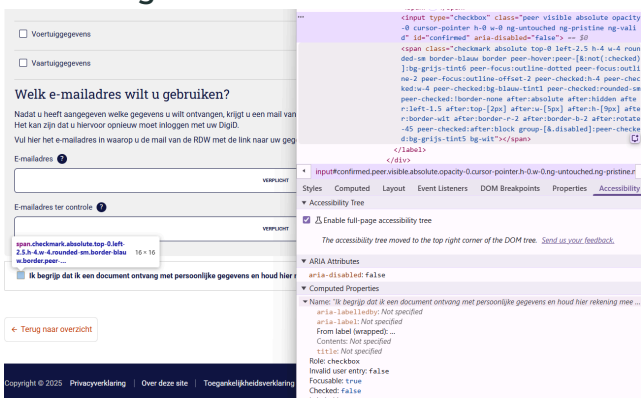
Voertuiggegevens

Vaartuiggegevens

Welk e-mailadres wilt u gebruiken?

Nadat u heeft aangegeven welke gegevens u wilt ontvangen, krijgt u een mail van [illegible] Het kan zijn dat u hiervoor opnieuw moet inloggen met uw DigiD.

Vul hier het e-mailadres in waarop u de mail van de RDW met de link naar uw ge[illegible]

E-mailadres ?

VERPLICHT

E-mailadres ter controle ?

VERPLICHT

span.checkmark.absolute.top-0.left-2.5.h-4.w-4.rounded-sm.border-blauw.border.peer-... 16 × 16

Ik begrijp dat ik een document ontvang met persoonlijke gegevens en houd hier r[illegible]

← Terug naar overzicht

Copyright © 2025 Privacyverklaring | Over deze site | Toegankelijkheidsverklaring

<input type="checkbox" class="peer visible absolute opacity-0 cursor-pointer h-0 w-0 ng-untouched ng-pristine ng-valid" id="confirmed" aria-disabled="false"> == $0
<span class="checkmark absolute top-0 left-2.5 h-4 w-4 rounded-sm border-blauw border peer-hover:peer-[&:not(:checked)]:bg-grijs-tint6 peer-focus:outline-dotted peer-focus:outline-2 peer-focus:outline-offset-2 peer-checked:h-4 peer-checked:w-4 peer-checked:bg-blauw-tint1 peer-checked:rounded-sm peer-checked::border-none after:absolute after:hidden after:left-1.5 after:top-[2px] after:w-[5px] after:h-[9px] after:border-wit after:border-r-2 after:border-b-2 after:rotate-45 peer-checked:after:block group-[&.disabled]:peer-checked:bg-grijs-tint5 bg-wit"></span>
</label>
</div>

input#confirmed.peer.visible.absolute.opacity-0.cursor-pointer.h-0.w-0.ng-untouched.ng-pristine.n

Styles Computed Layout Event Listeners DOM Breakpoints Properties Accessibility

▾ Accessibility Tree
Enable full-page accessibility tree
The accessibility tree moved to the top right corner of the DOM tree. Send us your feedback.

▾ ARIA Attributes
aria-disabled: false

▾ Computed Properties
▾ Name: "Ik begrijp dat ik een document ontvang met persoonlijke gegevens en houd hier rekening mee ..."
aria-labelledby: Not specified
aria-label: Not specified
From label (wrapped): ...
Contents: Not specified
title: Not specified
Role: checkbox
Invalid user entry: false
Focusable: true
Checked: false